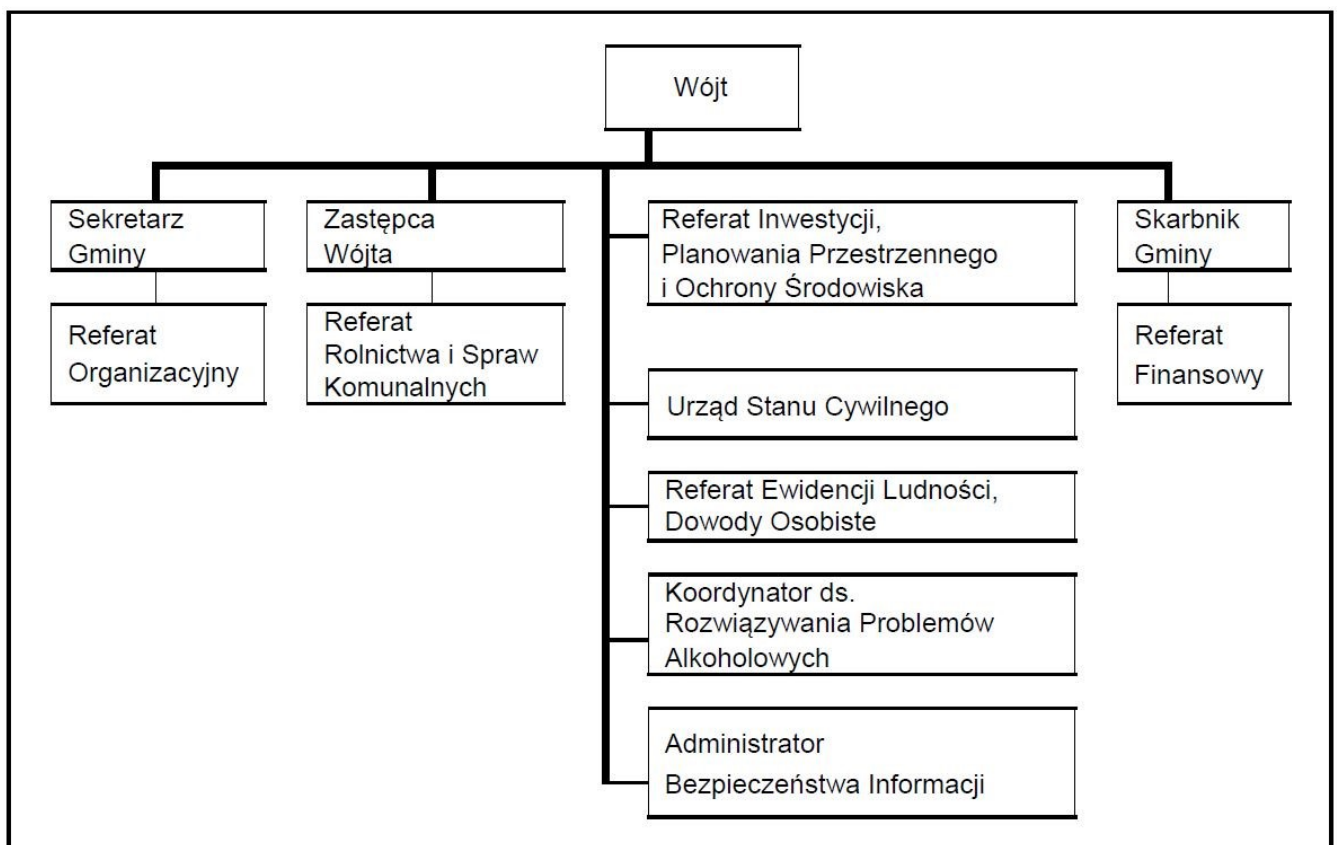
Wójt

Sekretarz Gminy

Referat Organizacyjny

Zastępca Wójta

Referat Rolnictwa i Spraw Komunalnych

Referat Inwestycji, Planowania Przestrzennego i Ochrony Środowiska

Urząd Stanu Cywilnego

Referat Ewidencji Ludności, Dowody Osobiste

Koordynator ds. Rozwiązywania Problemów Alkoholowych

Administrator Bezpieczeństwa Informacji

Skarbnik Gminy

Referat Finansowy